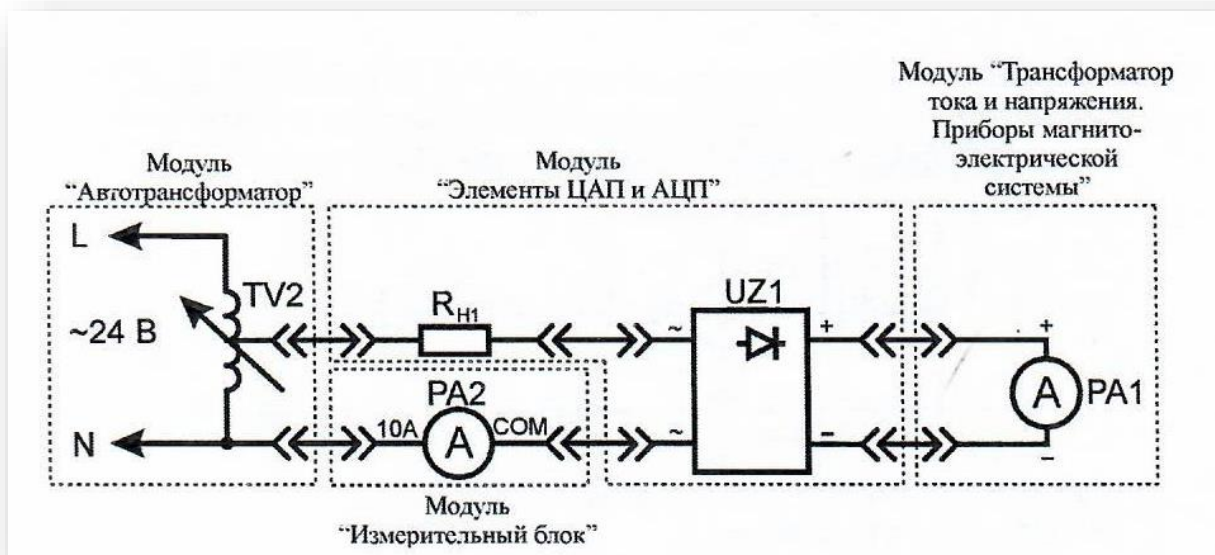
Модуль "Трансформатор тока и напряжения. Приборы магнитоэлектрической системы"

Модуль "Автотрансформатор"

Модуль "Элементы ЦАП и АЦП"

L

TV2

~24 В

N

$R_{H1}$

UZ1

~

+

~

−

PA2

10A

A

COM

A

PA1

+

−

Модуль "Измерительный блок"